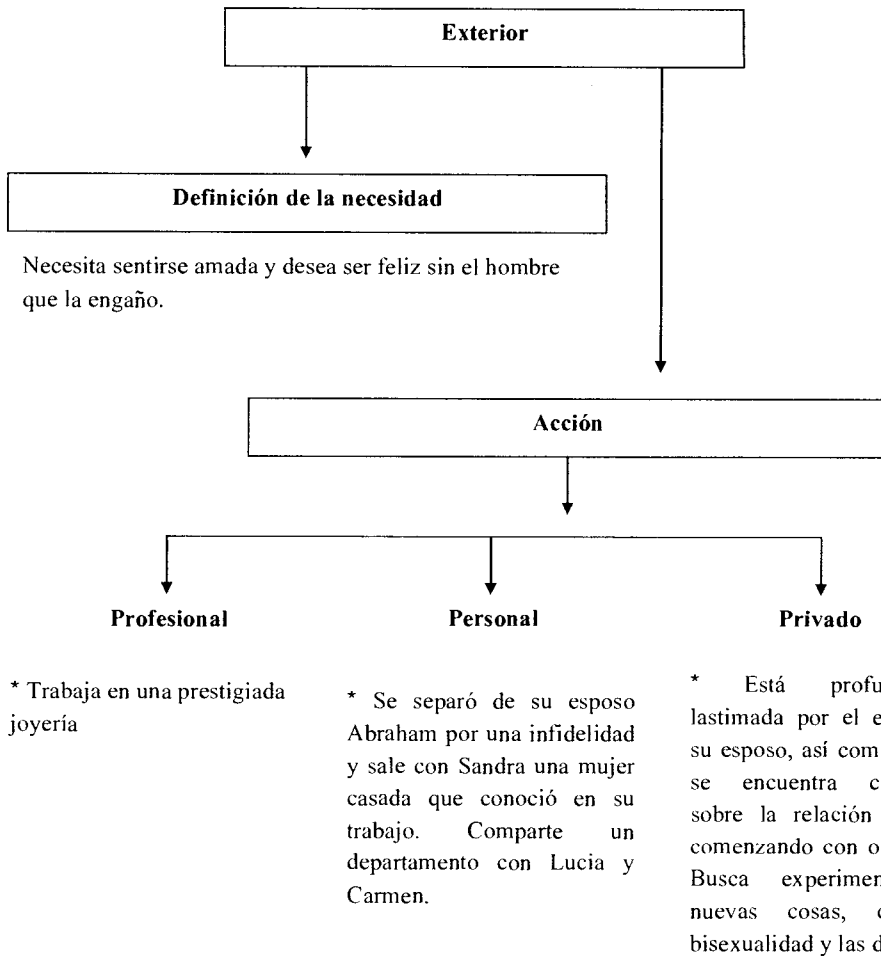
Exterior

Definición de la necesidad

Necesita sentirse amada y desea ser feliz sin el hombre que la engaño.

Acción

Profesional

* Trabaja en una prestigiada joyería

Personal

* Se separó de su esposo Abraham por una infidelidad y sale con Sandra una mujer casada que conoció en su trabajo. Comparte un departamento con Lucia y Carmen.

Privado

* Está profu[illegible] lastimada por el e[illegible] su esposo, así com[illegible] se encuentra c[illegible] sobre la relación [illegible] comenzando con o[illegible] Busca experimen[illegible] nuevas cosas, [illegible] bisexualidad y las d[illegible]